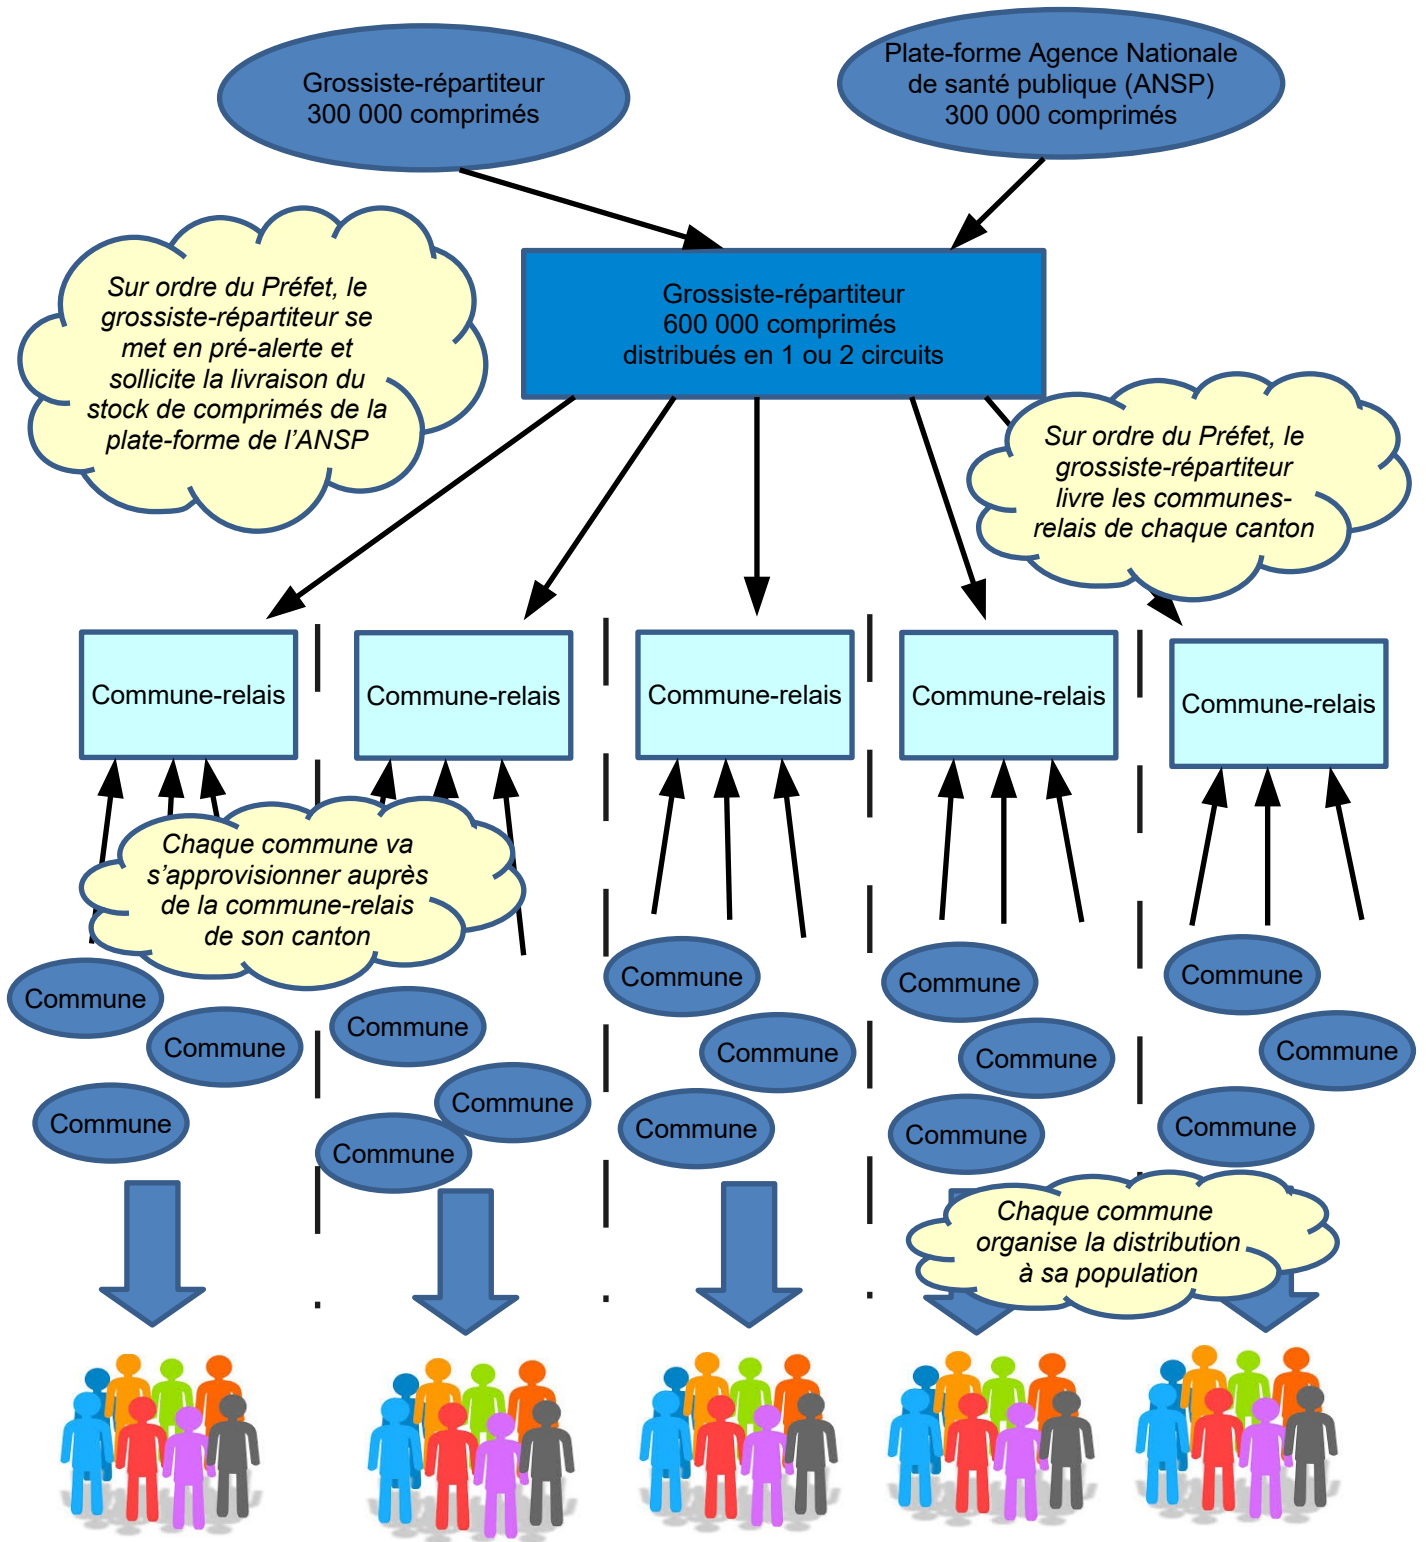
Grossiste-répartiteur
300 000 comprimés

Plate-forme Agence Nationale de santé publique (ANSP)
300 000 comprimés

Sur ordre du Préfet, le grossiste-répartiteur se met en pré-alerte et sollicite la livraison du stock de comprimés de la plate-forme de l'ANSP

Grossiste-répartiteur
600 000 comprimés
distribués en 1 ou 2 circuits

Sur ordre du Préfet, le grossiste-répartiteur livre les communes-relais de chaque canton

Commune-relais

Commune-relais

Commune-relais

Commune-relais

Commune-relais

Chaque commune va s'approvisionner auprès de la commune-relais de son canton

Commune

Commune

Commune

Commune

Commune

Commune

Commune

Commune

Commune

Commune

Commune

Commune

Commune

Commune

Commune

Chaque commune organise la distribution à sa population